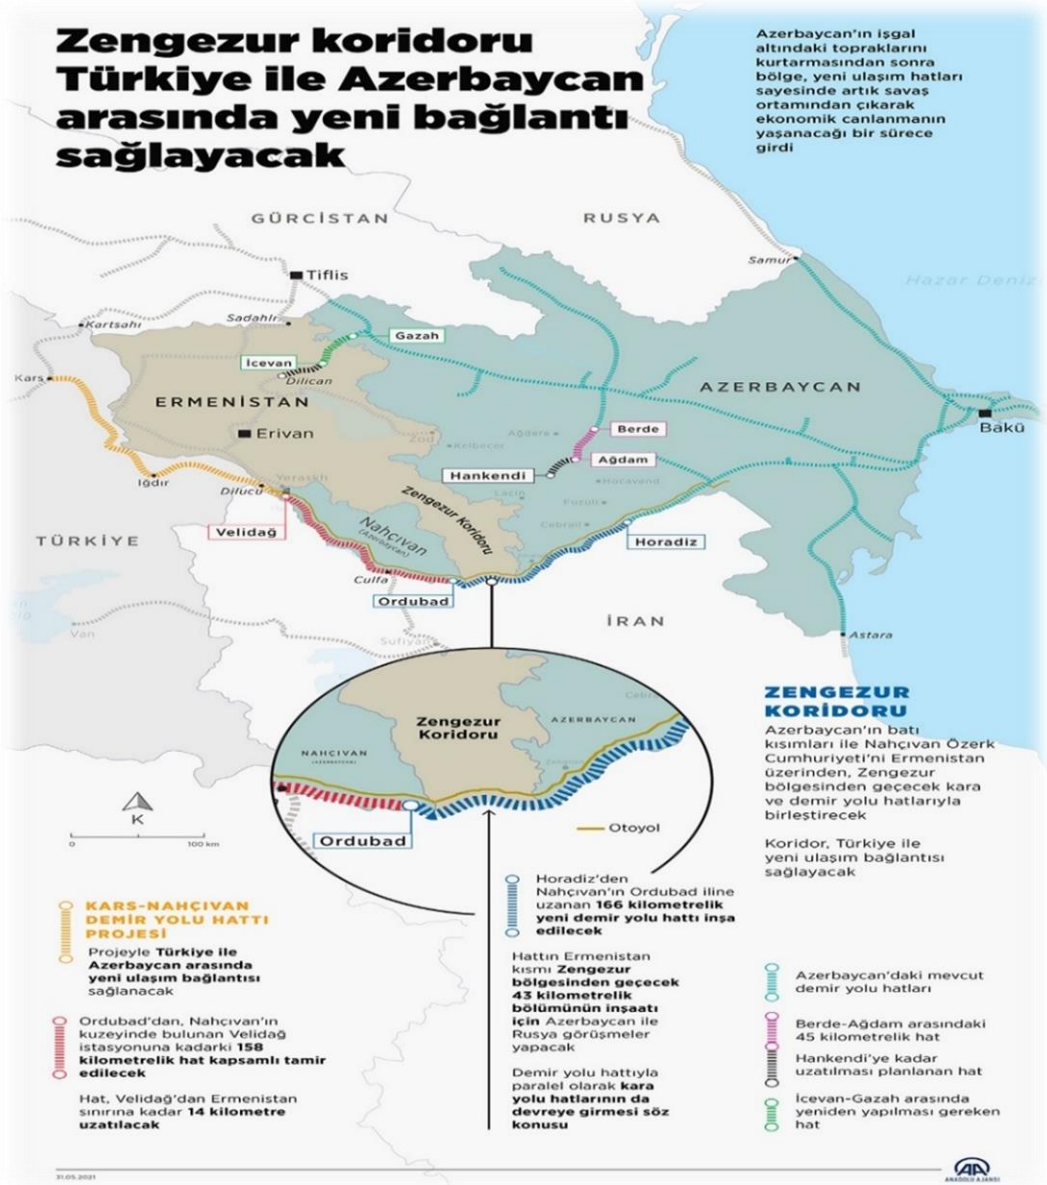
Zengezur koridoru Türkiye ile Azerbaycan arasında yeni bağlantı sağlayacak

Azerbaycan'ın işgal altındaki topraklarını kurtarmasından sonra bölge, yeni ulaşım hatları sayesinde artık savaş ortamından çıkarak ekonomik canlanmanın yaşanacağı bir sürece girdi

GÜRCİSTAN

RUSYA

Samur

Hazar Denizi

Tiflis

Sadahlı

Kartsahı

Gazah

İcevan

Dilican

Kars

ERMENİSTAN

AZERBAYCAN

Erivan

Berde

Ağdam

Hankendi

Bakü

Iğdır

Dilucu

Yeraskh

Zengezur Koridoru

Velidağ

Nahçıvan (Azerbaycan)

Horadiz

TÜRKİYE

Culfa

Ordubad

İRAN

Van

Astara

Zengezur Koridoru

NAHÇIVAN

AZERBAYCAN

Ordubad

Otoyol

K

0

100 km

ZENGEZUR KORİDORU

Azerbaycan'ın batı kısımları ile Nahçıvan Özerk Cumhuriyeti'ni Ermenistan üzerinden, Zengezur bölgesinden geçecek kara ve demir yolu hatlarıyla birleştirecek

Koridor, Türkiye ile yeni ulaşım bağlantısı sağlayacak

KARS-NAHÇIVAN DEMİR YOLU HATTI PROJESİ

Projeyle Türkiye ile Azerbaycan arasında yeni ulaşım bağlantısı sağlanacak

Ordubad'dan, Nahçıvan'ın kuzeyinde bulunan Velidağ istasyonuna kadarki 158 kilometrelik hat kapsamlı tamir edilecek

Hat, Velidağ'dan Ermenistan sınırına kadar 14 kilometre uzatılacak

Horadiz'den Nahçıvan'ın Ordubad iline uzanan 166 kilometrelik yeni demir yolu hattı inşa edilecek

Hattın Ermenistan kısmı Zengezur bölgesinden geçecek 43 kilometrelik bölümünün inşaatı için Azerbaycan ile Rusya görüşmeler yapacak

Demir yolu hattıyla paralel olarak kara yolu hatlarının da devreye girmesi söz konusu

Azerbaycan'daki mevcut demir yolu hatları

Berde-Ağdam arasındaki 45 kilometrelik hat

Hankendi'ye kadar uzatılması planlanan hat

İcevan-Gazah arasında yeniden yapılması gereken hat

31.05.2021

AA ANADOLU AJANSI